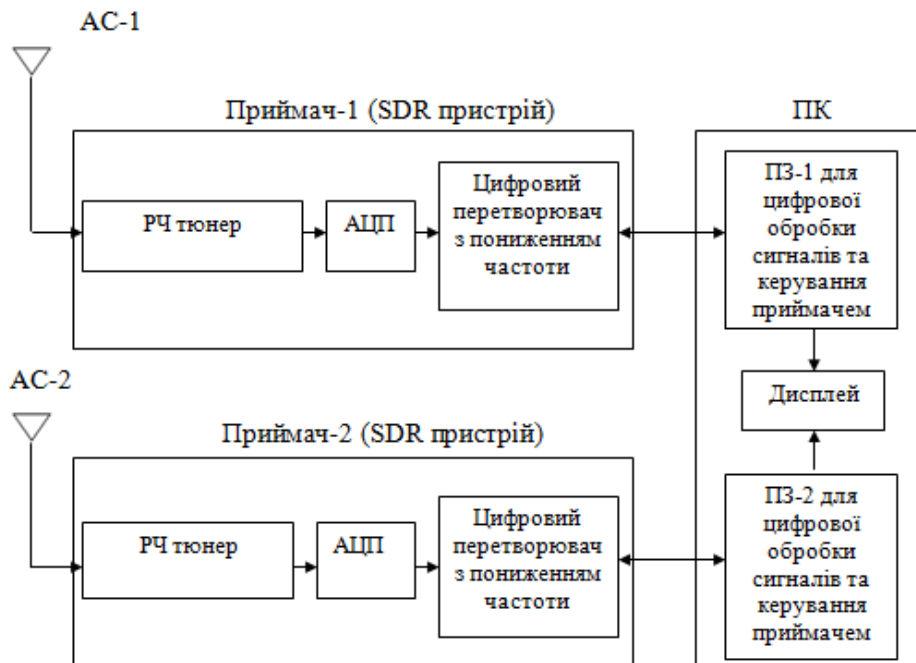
АС-1

Приймач-1 (SDR пристрій)

РЧ тюнер

АЦП

Цифровий перетворювач з пониженням частоти

ПК

ПЗ-1 для цифрової обробки сигналів та керування приймачем

Дисплей

АС-2

Приймач-2 (SDR пристрій)

РЧ тюнер

АЦП

Цифровий перетворювач з пониженням частоти

ПЗ-2 для цифрової обробки сигналів та керування приймачем